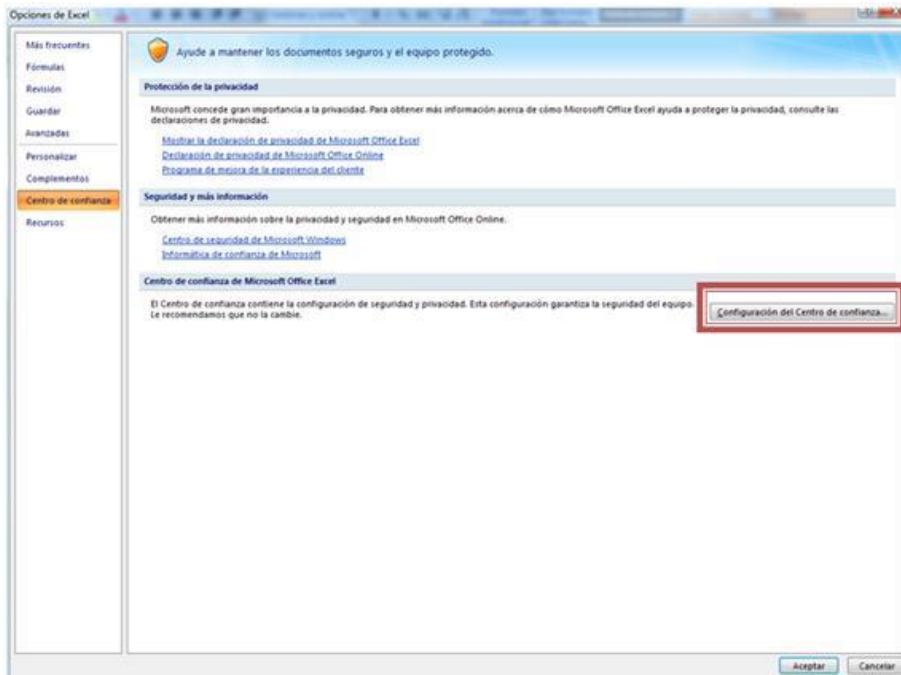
Opciones de Excel

Más frecuentes
Fórmulas
Revisión
Guardar
Avanzadas
Personalizar
Complementos
Centro de confianza
Recursos

Ayude a mantener los documentos seguros y el equipo protegido.

Protección de la privacidad

Microsoft concede gran importancia a la privacidad. Para obtener más información acerca de cómo Microsoft Office Excel ayuda a proteger la privacidad, consulte las declaraciones de privacidad.

Mostrar la declaración de privacidad de Microsoft Office Excel
Declaración de privacidad de Microsoft Office Online
Programa de mejora de la experiencia del cliente

Seguridad y más información

Obtener más información sobre la privacidad y seguridad en Microsoft Office Online.

Centro de seguridad de Microsoft Windows
Informática de confianza de Microsoft

Centro de confianza de Microsoft Office Excel

El Centro de confianza contiene la configuración de seguridad y privacidad. Esta configuración garantiza la seguridad del equipo. Le recomendamos que no la cambie.

Configuración del Centro de confianza...

Aceptar
Cancelar